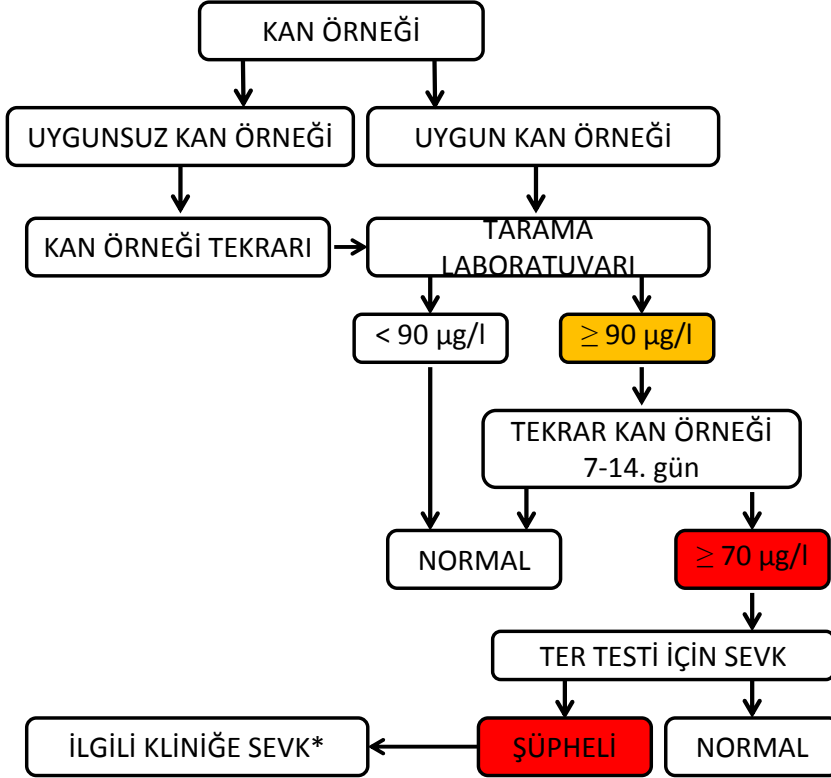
KAN ÖRNEĞİ

UYGUNSUZ KAN ÖRNEĞİ

UYGUN KAN ÖRNEĞİ

KAN ÖRNEĞİ TEKRARI

TARAMA LABORATUVARI

< 90 µg/l

$\geq$ 90 µg/l

TEKRAR KAN ÖRNEĞİ 7-14. gün

NORMAL

$\geq$ 70 µg/l

TER TESTİ İÇİN SEVK

İLGİLİ KLİNİĞE SEVK*

ŞÜPHELİ

NORMAL